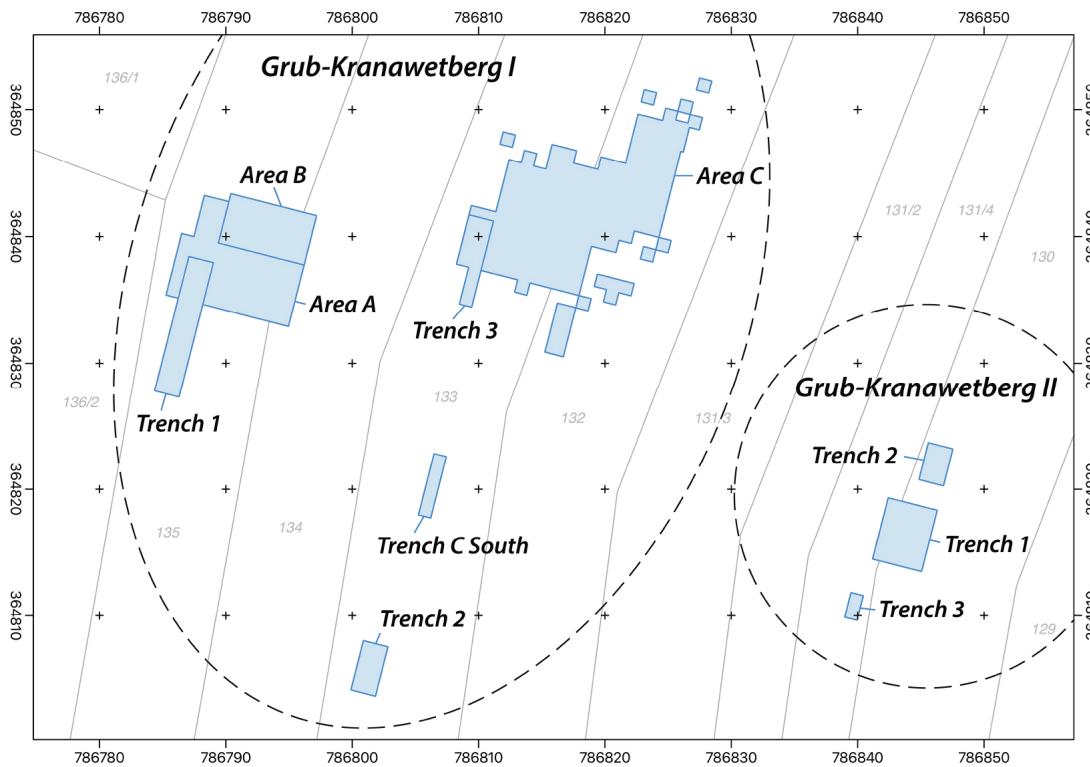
786780 786790 786800 786810 786820 786830 786840 786850

364850
364840
364830
364820
364810

Grub-Kranawetberg I

136/1

Area B

Area C

Area A

Trench 3

Trench 1

136/2

133

132

131/3

131/2

131/4

130

Grub-Kranawetberg II

Trench 2

Trench 1

Trench 3

135

134

Trench C South

Trench 2

129

786780 786790 786800 786810 786820 786830 786840 786850

364850
364840
364830
364820
364810